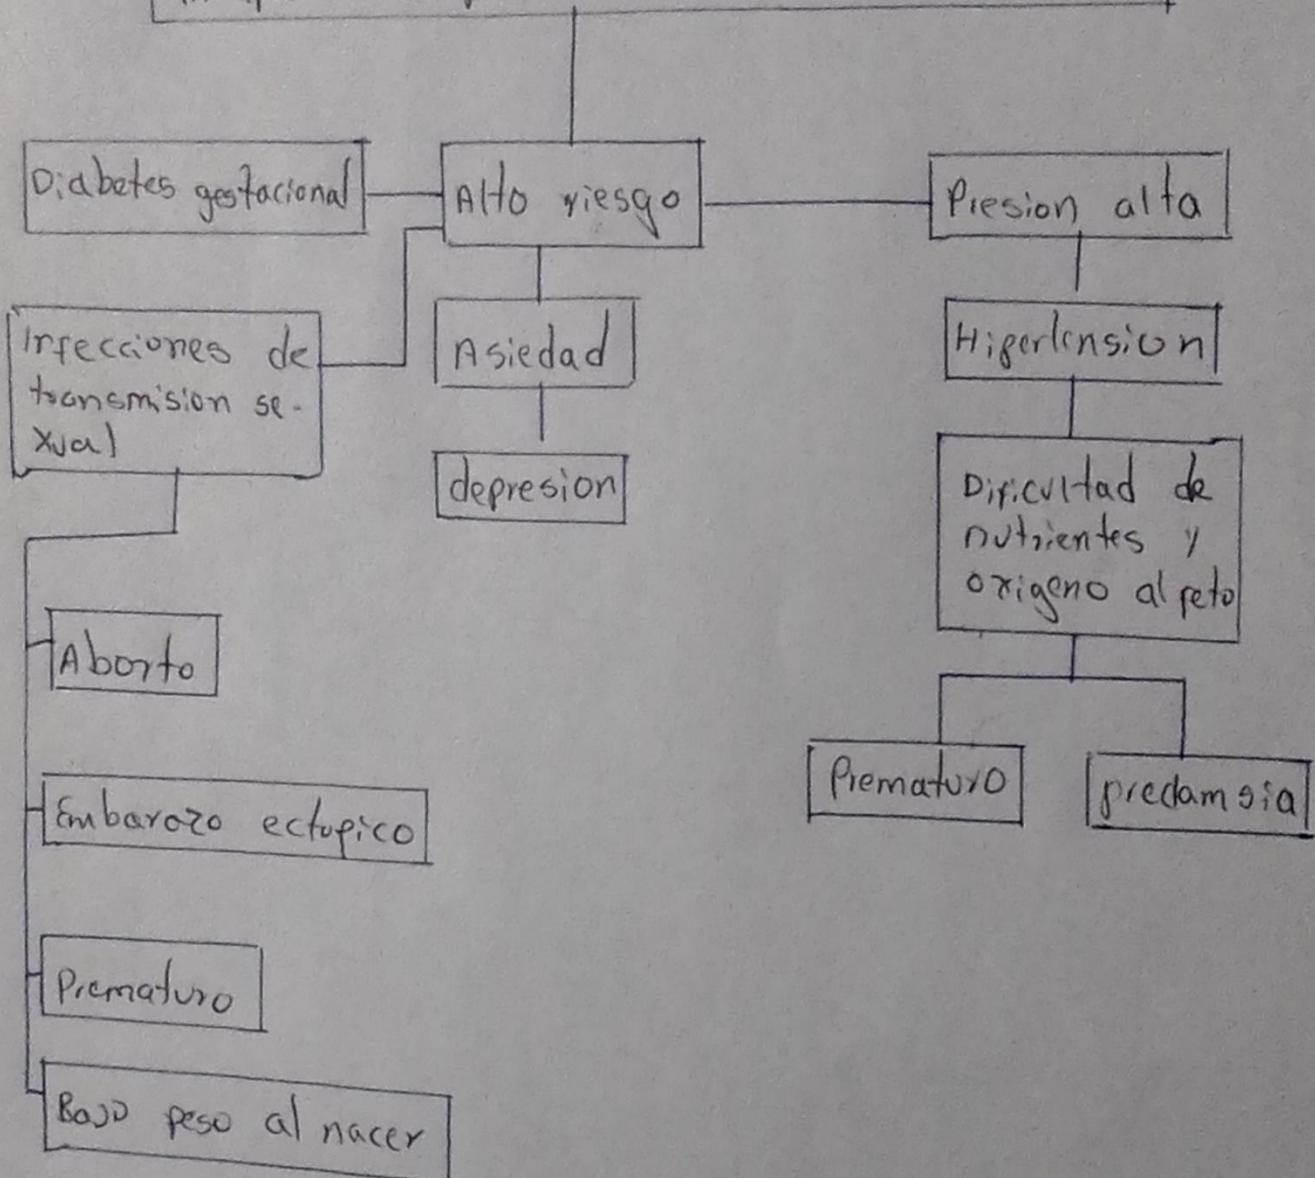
Alto riesgo

Diabetes gestacional

Presion alta

Infecciones de transmision sexual

Asiedad

Higertension

depresion

Dificultad de nutrientes y oxigeno al feto

Aborto

Prematuro

precdamsia

Embarazo ectopico

Prematuro

Bajo peso al nacer